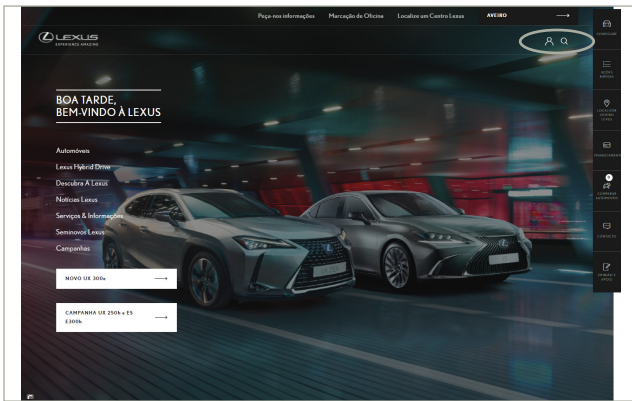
Peça-nos informações Marcação de Oficina Localize um Centro Lexus AVEIRO

LEXUS
EXPERIENCE AMAZING

BOA TARDE,
BEM-VINDO À LEXUS

Automóveis
Lexus Hybrid Drive
Descubra A Lexus
Notícias Lexus
Serviços & Informações
Seminovos Lexus
Campanhas

NOVO UX 300e

CAMPANHA UX 250h e ES 300h

CONFIGURAR
NOVOS MODELOS
LOCALIZAR CENTRO LEXUS
FINANCIAMENTO
COMPARAR AUTOMÓVEIS
CONTACTO
ENTRAR E APOIO